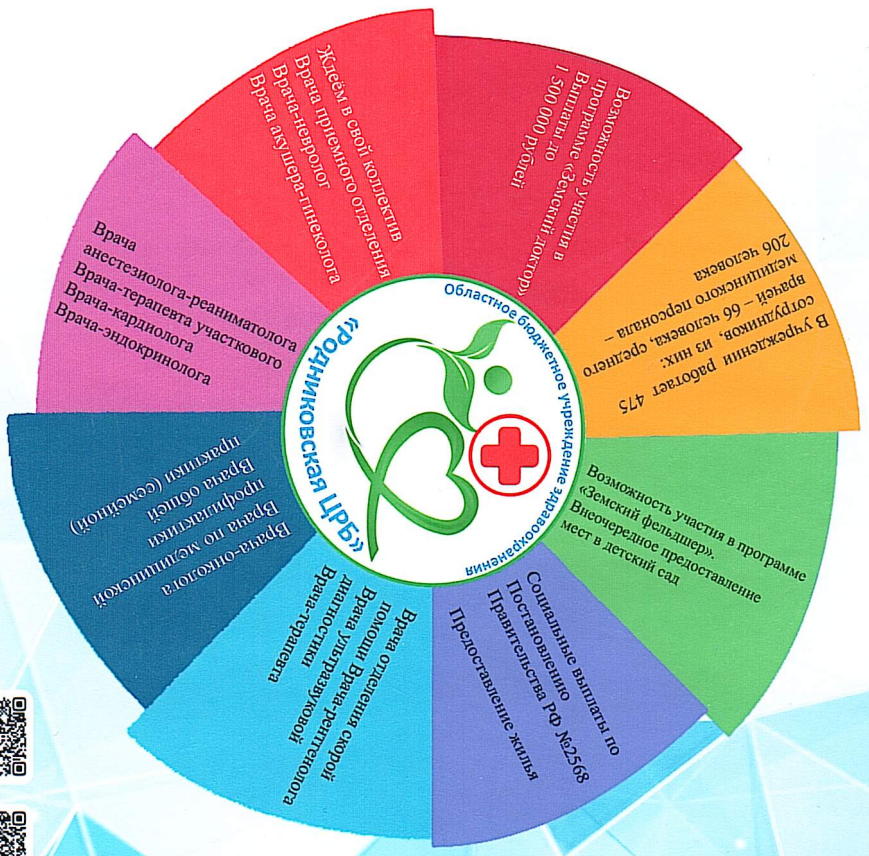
Областное бюджетное учреждение здравоохранения

«Родниковская ЦРБ»

Возможность участия в программе «Земский доктор». Выплаты до 1 500 000 рублей

В учреждении работает 475 сотрудников, из них: врачей – 66 человек, среднего медицинского персонала – 206 человека

Возможность участия в программе «Земский фельдшер». Внеочередное предоставление мест в детский сад

Социальные выплаты по Постановлению Правительства РФ №2568 Предоставление жилья

Врача отделения скорой помощи Врача-рентгенолога Врача ультразвуковой диагностики Врача-терапевта

Врача-онколога Врача по медицинской профилактике Врача общей практики (семейной)

Врача анестезиолога-реаниматолога Врача-терапевта участкового Врача-кардиолога Врача-эндокринолога

Ждём в свой коллектив Врача приемного отделения Врача-невролог Врача акушера-гинеколога